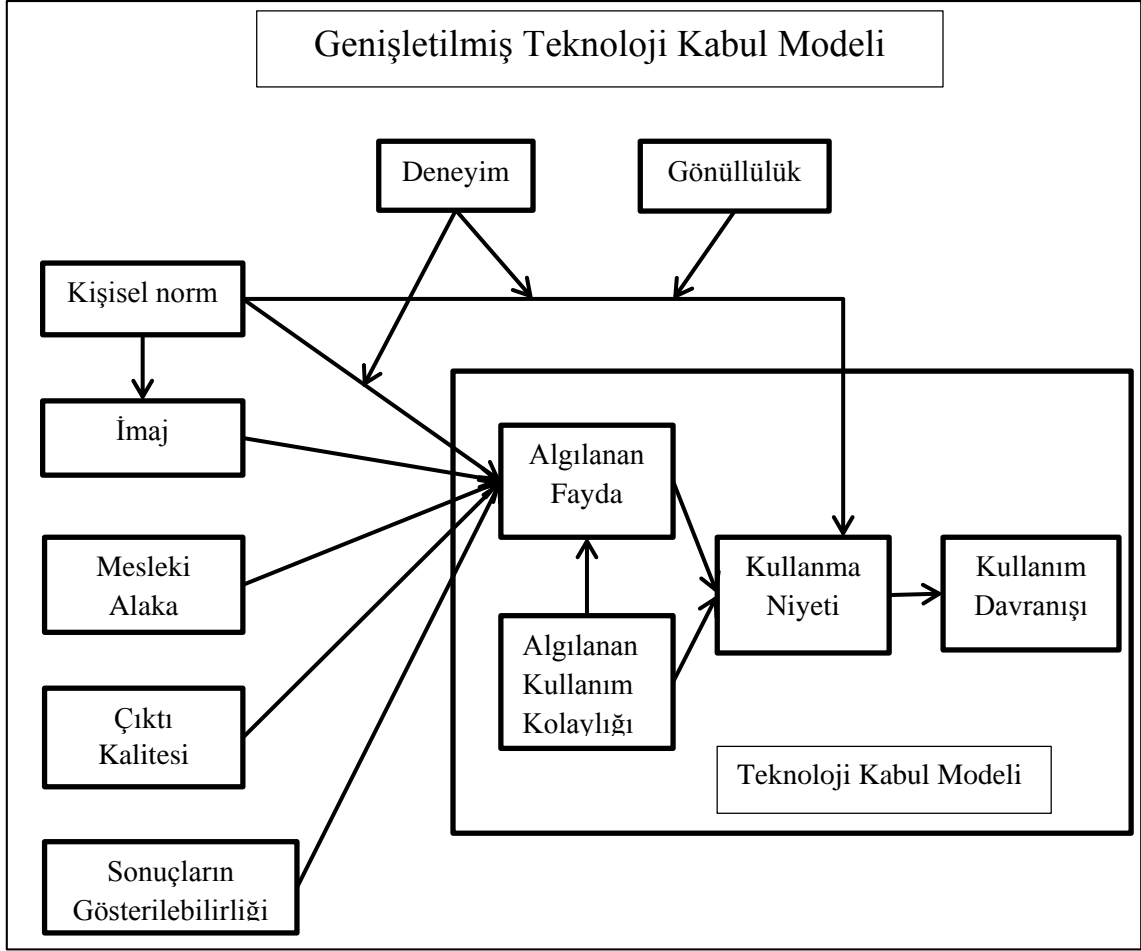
Genişletilmiş Teknoloji Kabul Modeli

Deneyim

Gönüllülük

Kişisel norm

İmaj

Mesleki Alaka

Çıktı Kalitesi

Sonuçların Gösterilebilirliği

Algılanan Fayda

Algılanan Kullanım Kolaylığı

Kullanma Niyeti

Kullanım Davranışı

Teknoloji Kabul Modeli